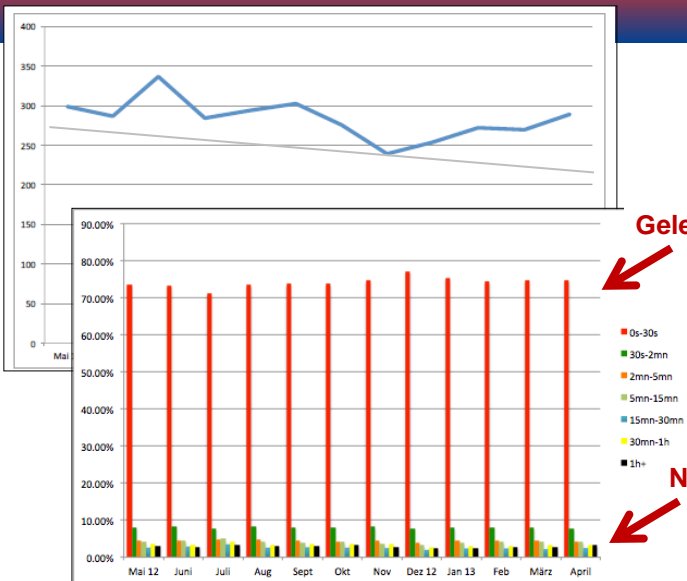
400
350
300
250
200
150
100
50
0
Mai

90.00%
80.00%
70.00%
60.00%
50.00%
40.00%
30.00%
20.00%
10.00%
0.00%

Mai 12
Juni
Juli
Aug
Sept
Okt
Nov
Dez 12
Jan 13
Feb
März
April

0s-30s
30s-2mn
2mn-5mn
5mn-15mn
15mn-30mn
30mn-1h
1h+

Gele
N